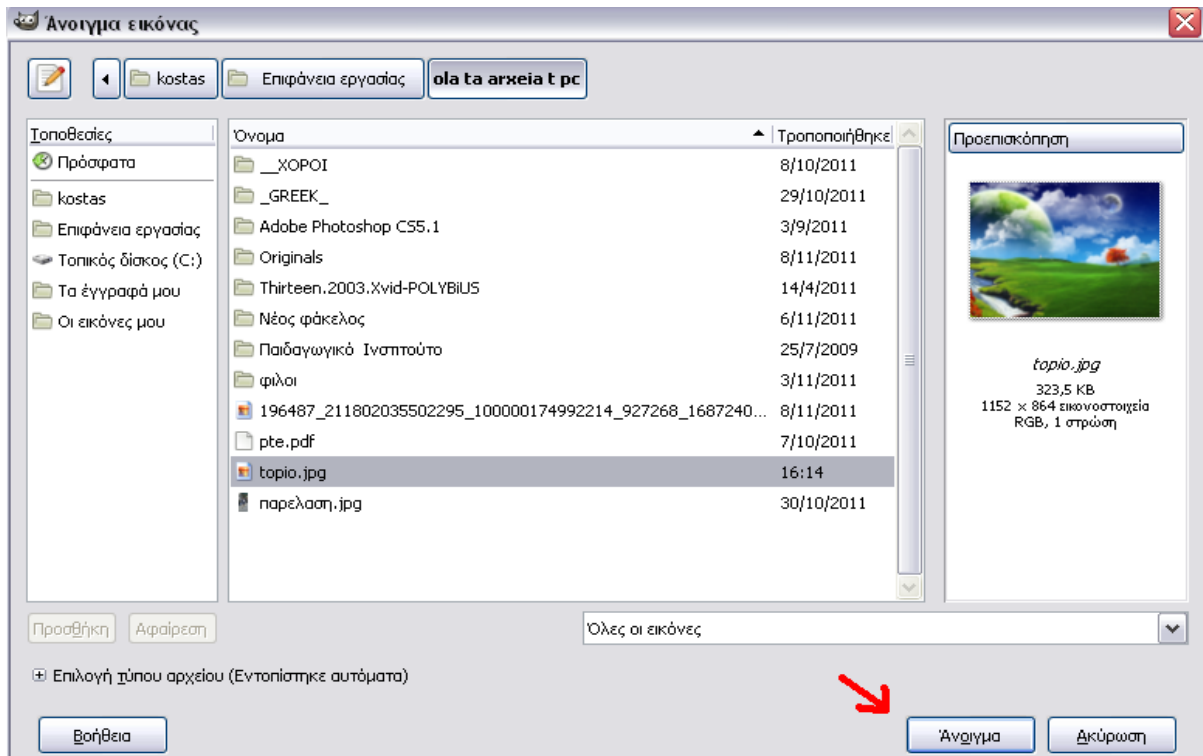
Άνοιγμα εικόνας

kostas | Επιφάνεια εργασίας | ola ta arxeia t pc

Τοποθεσίες
Πρόσφατα
kostas
Επιφάνεια εργασίας
Τοπικός δίσκος (C:)
Τα έγγραφά μου
Οι εικόνες μου

| Όνομα | Τροποποιήθηκε |
|---|---|
| __ΧΟΡΟΙ | 8/10/2011 |
| _GREEK_ | 29/10/2011 |
| Adobe Photoshop CS5.1 | 3/9/2011 |
| Originals | 8/11/2011 |
| Thirteen.2003.Xvid-POLYBiUS | 14/4/2011 |
| Νέος φάκελος | 6/11/2011 |
| Παιδαγωγικό Ινστιτούτο | 25/7/2009 |
| φιλοι | 3/11/2011 |
| 196487_211802035502295_100000174992214_927268_1687240... | 8/11/2011 |
| pte.pdf | 7/10/2011 |
| topio.jpg | 16:14 |
| παρελαση.jpg | 30/10/2011 |

Προεπισκόπηση
topio.jpg
323,5 KB
1152 × 864 εικονοστοιχεία
RGB, 1 στρώση

Προσθήκη | Αφαίρεση

Όλες οι εικόνες

Επιλογή τύπου αρχείου (Εντοπίστηκε αυτόματα)

Βοήθεια | Άνοιγμα | Ακύρωση